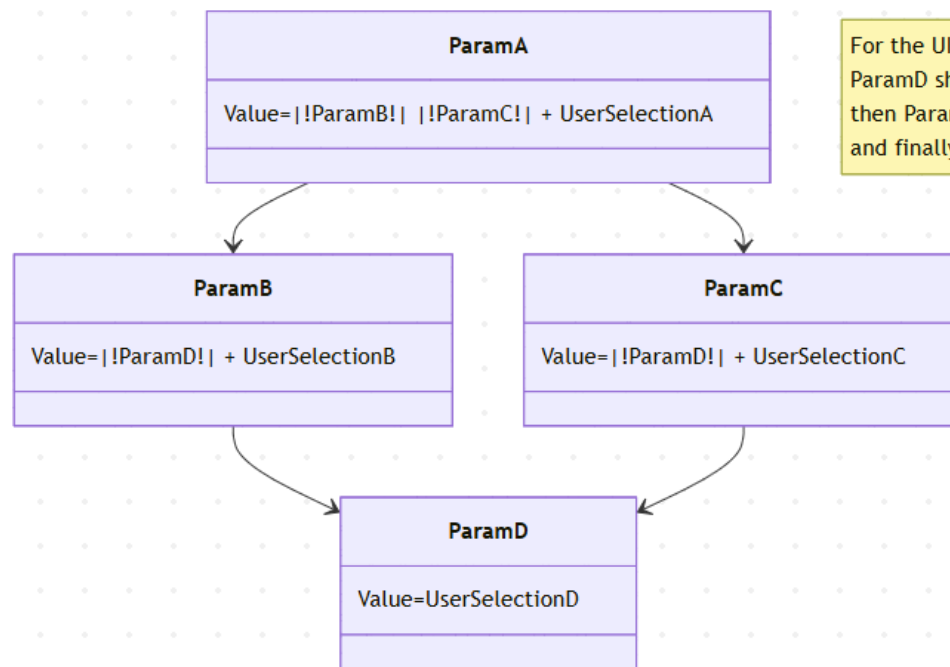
ParamA

Value=|!ParamB!| |!ParamC!| + UserSelectionA

For the U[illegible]
ParamD s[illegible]
then Para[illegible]
and finall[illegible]

ParamB

Value=|!ParamD!| + UserSelectionB

ParamC

Value=|!ParamD!| + UserSelectionC

ParamD

Value=UserSelectionD